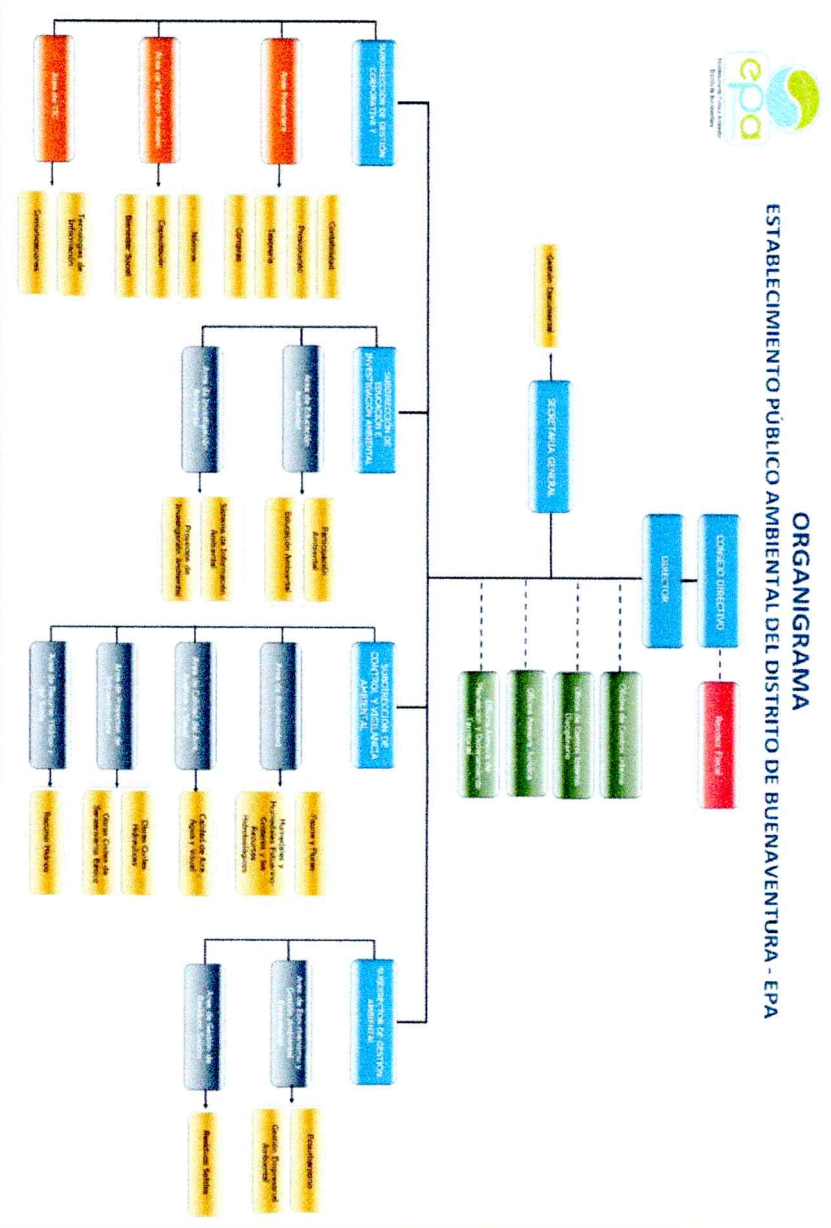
ORGANIGRAMA
ESTABLECIMIENTO PÚBLICO AMBIENTAL DEL DISTRITO DE BUENAVENTURA - EPA

epa

CONSEJO DIRECTIVO
Revisor Fiscal
DIRECTOR
Oficina de Control Interno
Oficina de Control Interno Disciplinario
Oficina Asesora Jurídica
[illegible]
SECRETARÍA GENERAL
Gestión Documental

SUBDIRECCIÓN DE GESTIÓN CORPORATIVA Y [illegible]
Área Financiera
Contabilidad
Presupuesto
Tesorería
Compras
Área de Talento Humano
Nómina
Capacitación
Bienestar Social
Área de TIC
Tecnologías de Información
Comunicaciones

SUBDIRECCIÓN DE EDUCACIÓN E INVESTIGACIÓN AMBIENTAL
Área de Educación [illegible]
Participación Ambiental
Educación Ambiental
Área de Investigación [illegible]
Sistema de Información Ambiental
Proyectos de Investigación Ambiental

SUBDIRECCIÓN DE CONTROL Y VIGILANCIA AMBIENTAL
Área de Biodiversidad
Fauna y Flora
Humedales y Manglares Estuarios Costeros y Recursos Hidrobiológicos
Área de Calidad del Aire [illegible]
Calidad de Aire, Agua y Visual
Área de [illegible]
Otros Cuerpos Hídricos
Otros Cuerpos de Saneamiento Básico
Área de Recurso Hídrico y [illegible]
Recurso Hídrico

SUBDIRECCIÓN DE GESTIÓN AMBIENTAL
Área de Ecourbanismo y Gestión Ambiental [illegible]
Ecourbanismo
Gestión Empresarial Ambiental
Área de Gestión de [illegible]
Residuos Sólidos